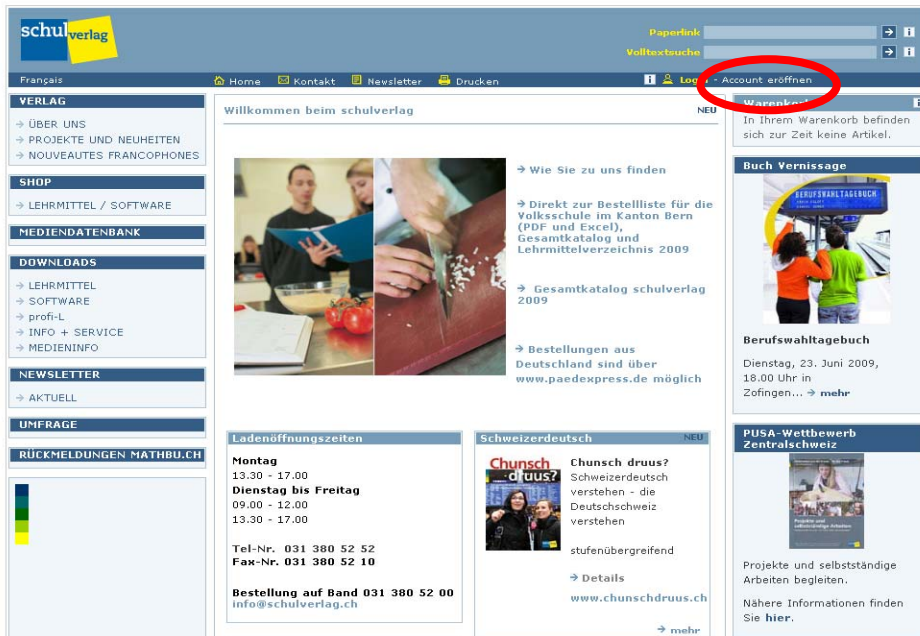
schulverlag

Paperlink
Volltextsuche

Français
Home Kontakt Newsletter Drucken
Login · Account eröffnen

VERLAG
ÜBER UNS
PROJEKTE UND NEUHEITEN
NOUVEAUTES FRANCOPHONES

SHOP
LEHRMITTEL / SOFTWARE

MEDIENDATENBANK

DOWNLOADS
LEHRMITTEL
SOFTWARE
profi-L
INFO + SERVICE
MEDIENINFO

NEWSLETTER
AKTUELL

UMFRAGE

RÜCKMELDUNGEN MATHBU.CH

Willkommen beim schulverlag
NEU

Wie Sie zu uns finden

Direkt zur Bestellliste für die Volksschule im Kanton Bern (PDF und Excel), Gesamtkatalog und Lehrmittelverzeichnis 2009

Gesamtkatalog schulverlag 2009

Bestellungen aus Deutschland sind über www.paedexpress.de möglich

Ladenöffnungszeiten
Montag
13.30 - 17.00
Dienstag bis Freitag
09.00 - 12.00
13.30 - 17.00

Tel-Nr. 031 380 52 52
Fax-Nr. 031 380 52 10

Bestellung auf Band 031 380 52 00
info@schulverlag.ch

Schweizerdeutsch
NEU
Chunsch druus?
Chunsch druus?
Schweizerdeutsch verstehen - die Deutschschweiz verstehen

stufenübergreifend

Details

www.chunschdruus.ch

mehr

Warenkorb
In Ihrem Warenkorb befinden sich zur Zeit keine Artikel.

Buch Vernissage
BERUFSWAHLTAGEBUCH

Berufswahltagebuch

Dienstag, 23. Juni 2009, 18.00 Uhr in Zofingen... mehr

PUSA-Wettbewerb Zentralschweiz

Projekte und selbstständige Arbeiten begleiten.

Nähere Informationen finden Sie hier.